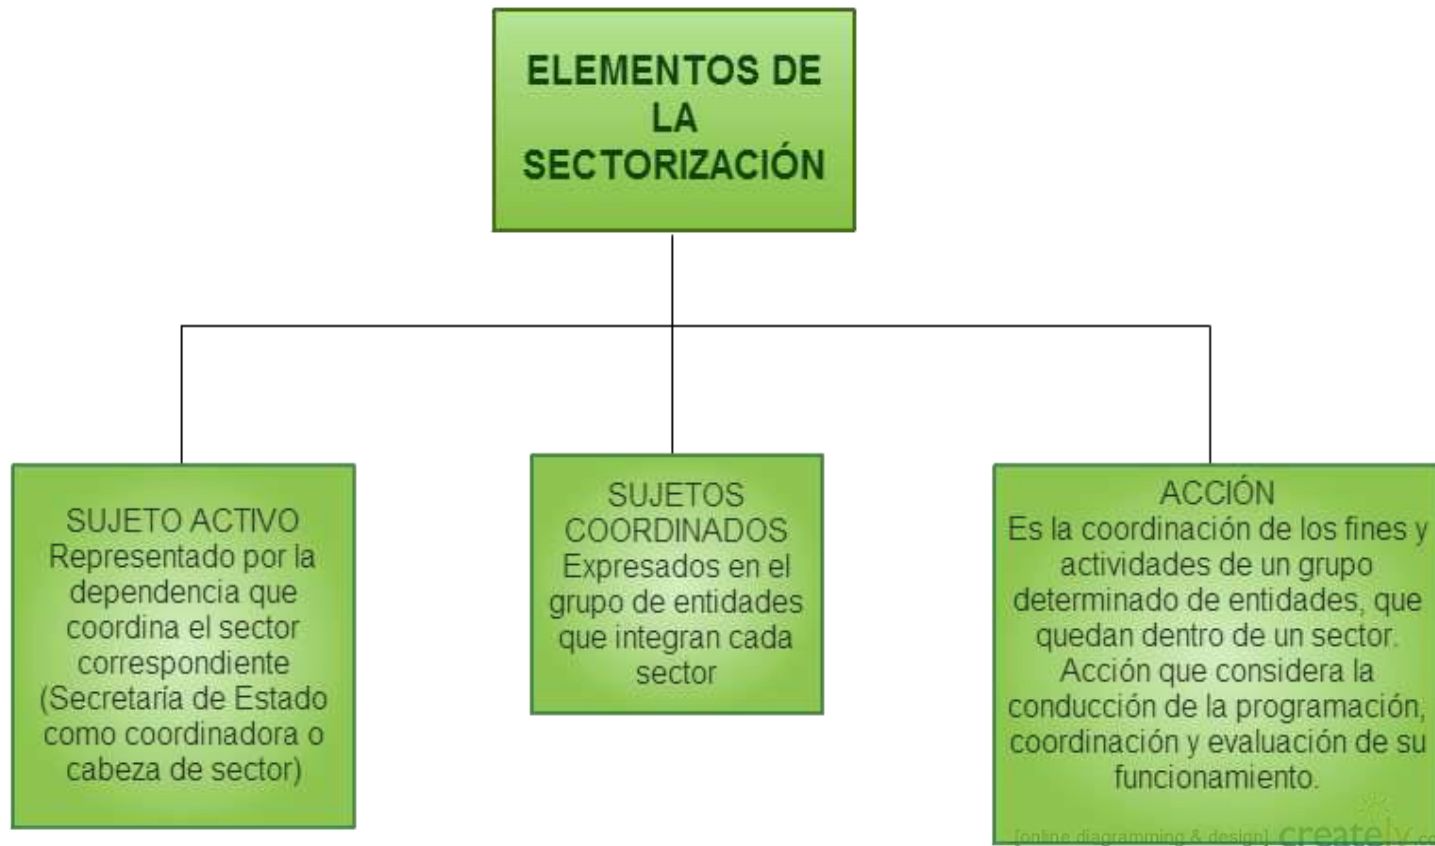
ELEMENTOS DE LA SECTORIZACIÓN

SUJETO ACTIVO
Representado por la dependencia que coordina el sector correspondiente (Secretaría de Estado como coordinadora o cabeza de sector)

SUJETOS COORDINADOS
Expresados en el grupo de entidades que integran cada sector

ACCIÓN
Es la coordinación de los fines y actividades de un grupo determinado de entidades, que quedan dentro de un sector. Acción que considera la conducción de la programación, coordinación y evaluación de su funcionamiento.

[online diagramming & design] creately.co